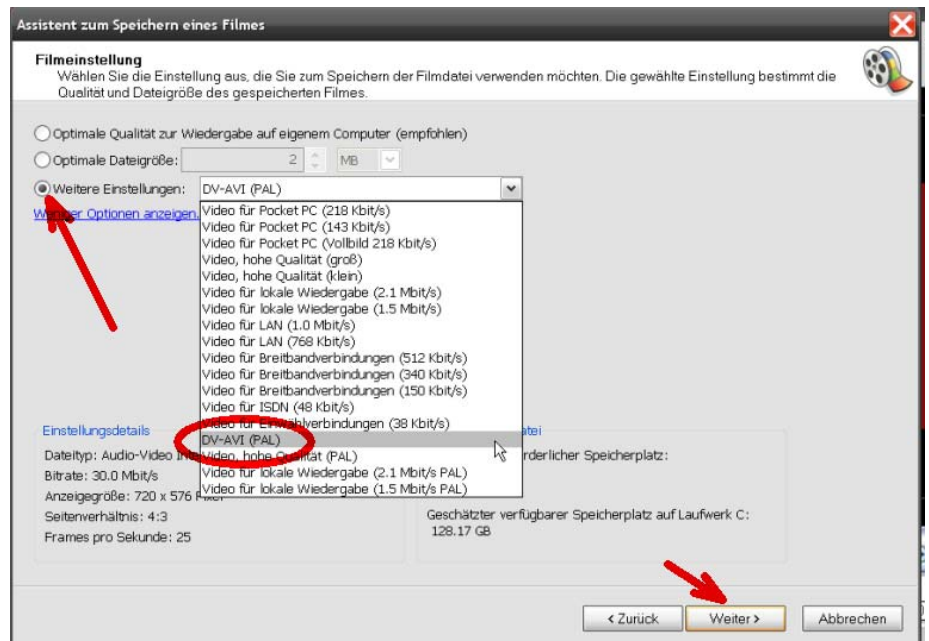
Assistent zum Speichern eines Filmes

Filmeinstellung
Wählen Sie die Einstellung aus, die Sie zum Speichern der Filmdatei verwenden möchten. Die gewählte Einstellung bestimmt die Qualität und Dateigröße des gespeicherten Filmes.

Optimale Qualität zur Wiedergabe auf eigenem Computer (empfohlen)
Optimale Dateigröße: 2 MB
Weitere Einstellungen: DV-AVI (PAL)
W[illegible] Optionen anzeigen.

Video für Pocket PC (218 Kbit/s)
Video für Pocket PC (143 Kbit/s)
Video für Pocket PC (Vollbild 218 Kbit/s)
Video, hohe Qualität (groß)
Video, hohe Qualität (klein)
Video für lokale Wiedergabe (2.1 Mbit/s)
Video für lokale Wiedergabe (1.5 Mbit/s)
Video für LAN (1.0 Mbit/s)
Video für LAN (768 Kbit/s)
Video für Breitbandverbindungen (512 Kbit/s)
Video für Breitbandverbindungen (340 Kbit/s)
Video für Breitbandverbindungen (150 Kbit/s)
Video für ISDN (48 Kbit/s)
Video für Einwahlverbindungen (38 Kbit/s)
DV-AVI (PAL)
Video, hohe Qualität (PAL)
Video für lokale Wiedergabe (2.1 Mbit/s PAL)
Video für lokale Wiedergabe (1.5 Mbit/s PAL)

Einstellungsdetails
Dateityp: Audio-Video In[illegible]
Bitrate: 30.0 Mbit/s
Anzeigegröße: 720 x 576 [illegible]
Seitenverhältnis: 4:3
Frames pro Sekunde: 25

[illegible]atei
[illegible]rderlicher Speicherplatz:

Geschätzter verfügbarer Speicherplatz auf Laufwerk C:
128.17 GB

< Zurück
Weiter >
Abbrechen